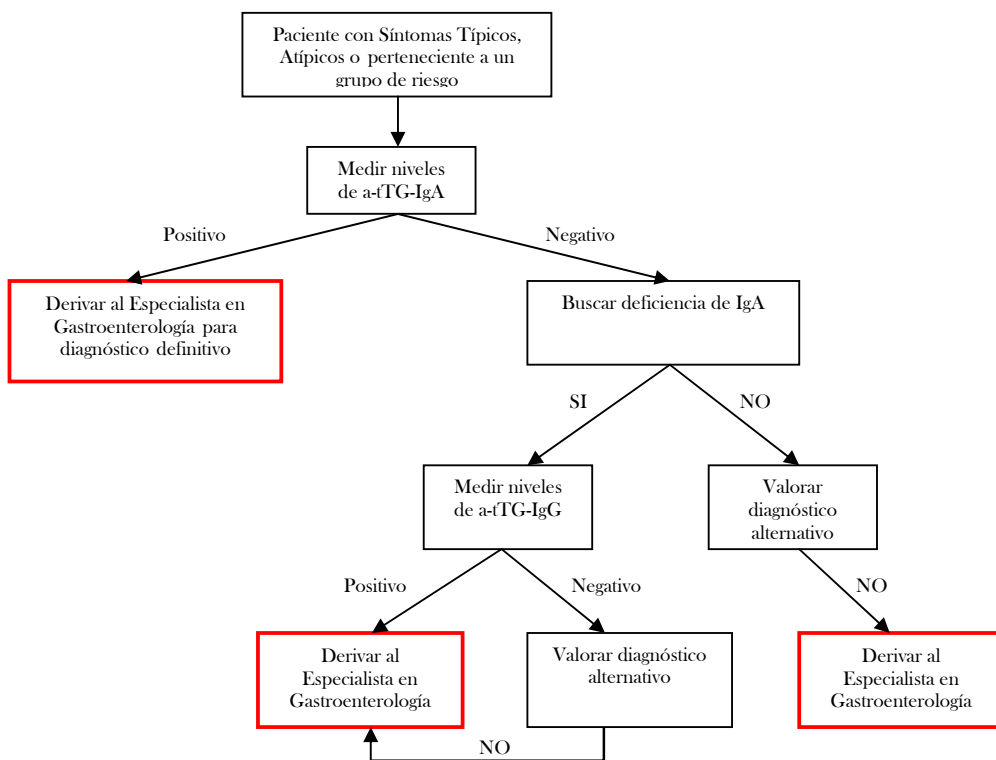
Paciente con Síntomas Típicos, Atípicos o perteneciente a un grupo de riesgo

Medir niveles de a-tTG-IgA

Positivo

Negativo

Derivar al Especialista en Gastroenterología para diagnóstico definitivo

Buscar deficiencia de IgA

SI

NO

Medir niveles de a-tTG-IgG

Valorar diagnóstico alternativo

Positivo

Negativo

NO

Derivar al Especialista en Gastroenterología

Valorar diagnóstico alternativo

Derivar al Especialista en Gastroenterología

NO